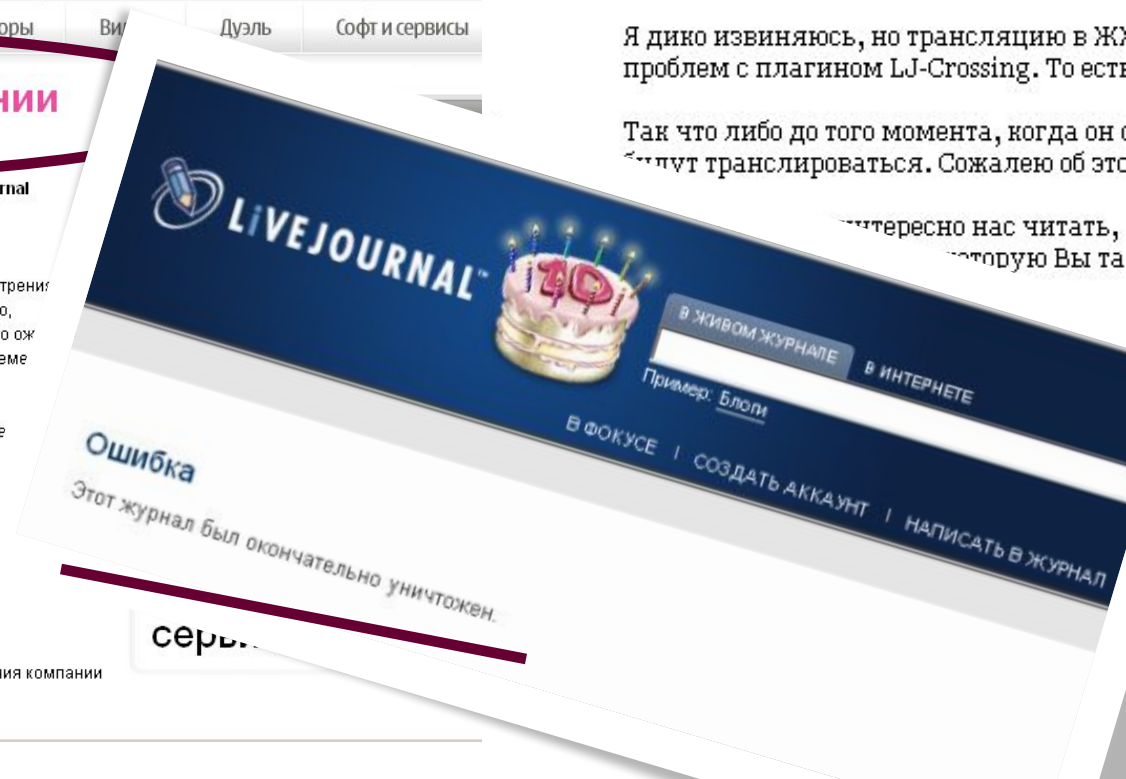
оры Ви Дуэль Софт и сервисы

нии

rnal

трения
о,
о ож
еме

е

серв

ия компании

Я дико извиняюсь, но трансляцию в ЖЖ
проблем с плагином LJ-Crossing. То есть

Так что либо до того момента, когда он
будут транслироваться. Сожалею об это

интересно нас читать,
которую Вы та

LiVEJOURNAL™

10

В ЖИВОМ ЖУРНАЛЕ В ИНТЕРНЕТЕ

Пример: Блоги

В ФОКУСЕ | СОЗДАТЬ АККАУНТ | НАПИСАТЬ В ЖУРНАЛ

Ошибка

Этот журнал был окончательно уничтожен.